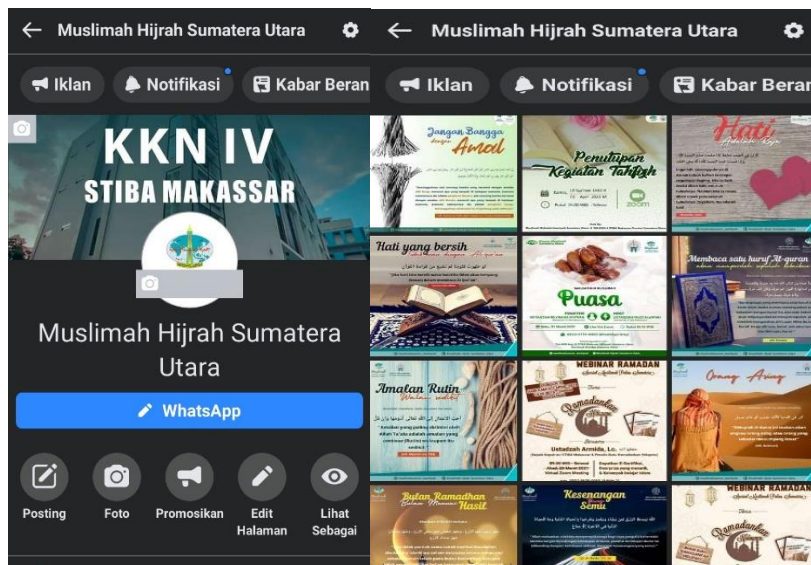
Muslimah Hijrah Sumatera Utara

Iklan

Notifikasi

Kabar Beran

KKN IV

STIBA MAKASSAR

Muslimah Hijrah Sumatera Utara

WhatsApp

Posting

Foto

Promosikan

Edit Halaman

Lihat Sebagai

Muslimah Hijrah Sumatera Utara

Iklan

Notifikasi

Kabar Beran

Jangan Bangga dengan Amal

Penutupan Kegiatan Tahfizh

ZOOM

Hati

Hati yang bersih

Puasa

Membaca satu huruf Al-quran

Amalan Rutin

WEBINAR RAMADAN

Ramadhan

Ustadzah Armida, Lc.

Orang Asing

Bulan Ramadhan

Kesenangan Semu

WEBINAR RAMADAN

Ramadhan